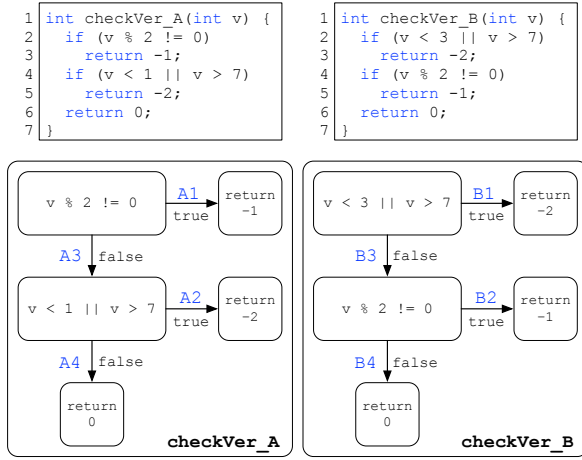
1 int checkVer_A(int v) {
2   if (v % 2 != 0)
3     return -1;
4   if (v < 1 || v > 7)
5     return -2;
6   return 0;
7 }

1 int checkVer_B(int v) {
2   if (v < 3 || v > 7)
3     return -2;
4   if (v % 2 != 0)
5     return -1;
6   return 0;
7 }

v % 2 != 0
A1
true
return -1
A3
false
v < 1 || v > 7
A2
true
return -2
A4
false
return 0
checkVer_A

v < 3 || v > 7
B1
true
return -2
B3
false
v % 2 != 0
B2
true
return -1
B4
false
return 0
checkVer_B